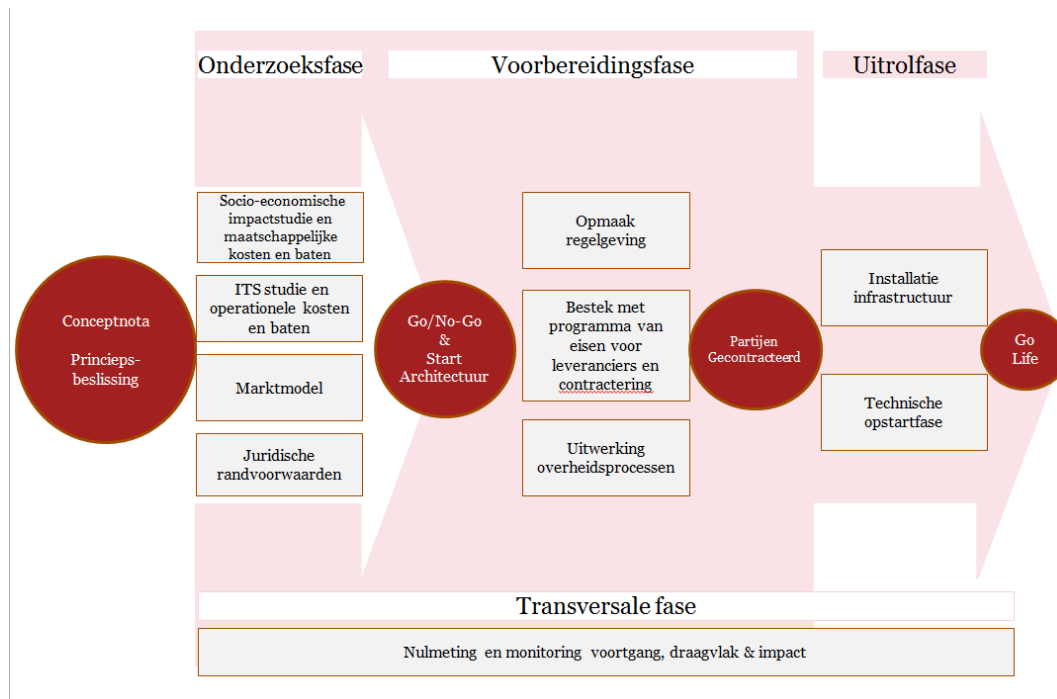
Onderzoeksfase

Voorbereidingsfase

Uitrolfase

Conceptnota

Princieps-beslissing

Socio-economische impactstudie en maatschappelijke kosten en baten

ITS studie en operationele kosten en baten

Marktmodel

Juridische randvoorwaarden

Go/No-Go & Start Architectuur

Opmaak regelgeving

Bestek met programma van eisen voor leveranciers en contractering

Uitwerking overheidsprocessen

Partijen Gecontracteerd

Installatie infrastructuur

Technische opstartfase

Go Life

Transversale fase

Nulmeting en monitoring voortgang, draagvlak & impact